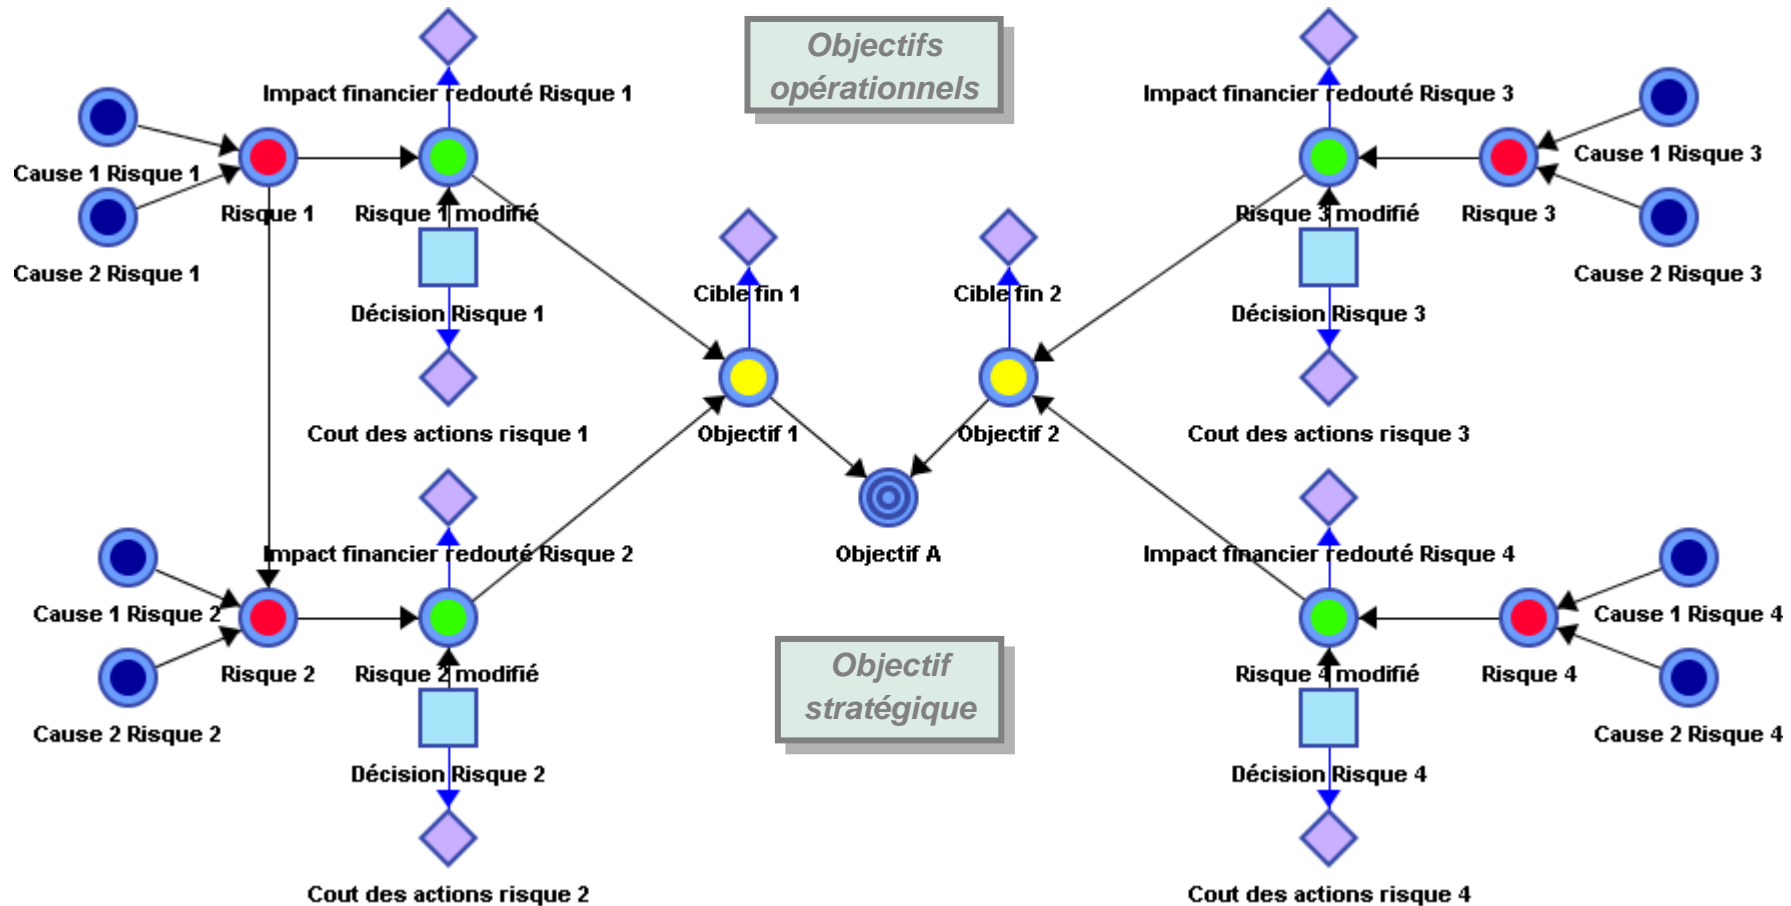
Objectifs opérationnels

Impact financier redouté Risque 1
Cause 1 Risque 1
Cause 2 Risque 1
Risque 1
Risque 1 modifié
Décision Risque 1
Cout des actions risque 1

Impact financier redouté Risque 3
Cause 1 Risque 3
Cause 2 Risque 3
Risque 3 modifié
Risque 3
Décision Risque 3
Cout des actions risque 3

Cible fin 1
Cible fin 2
Objectif 1
Objectif 2
Objectif A

Impact financier redouté Risque 2
Cause 1 Risque 2
Cause 2 Risque 2
Risque 2
Risque 2 modifié
Décision Risque 2
Cout des actions risque 2

Objectif stratégique

Impact financier redouté Risque 4
Cause 1 Risque 4
Cause 2 Risque 4
Risque 4 modifié
Risque 4
Décision Risque 4
Cout des actions risque 4